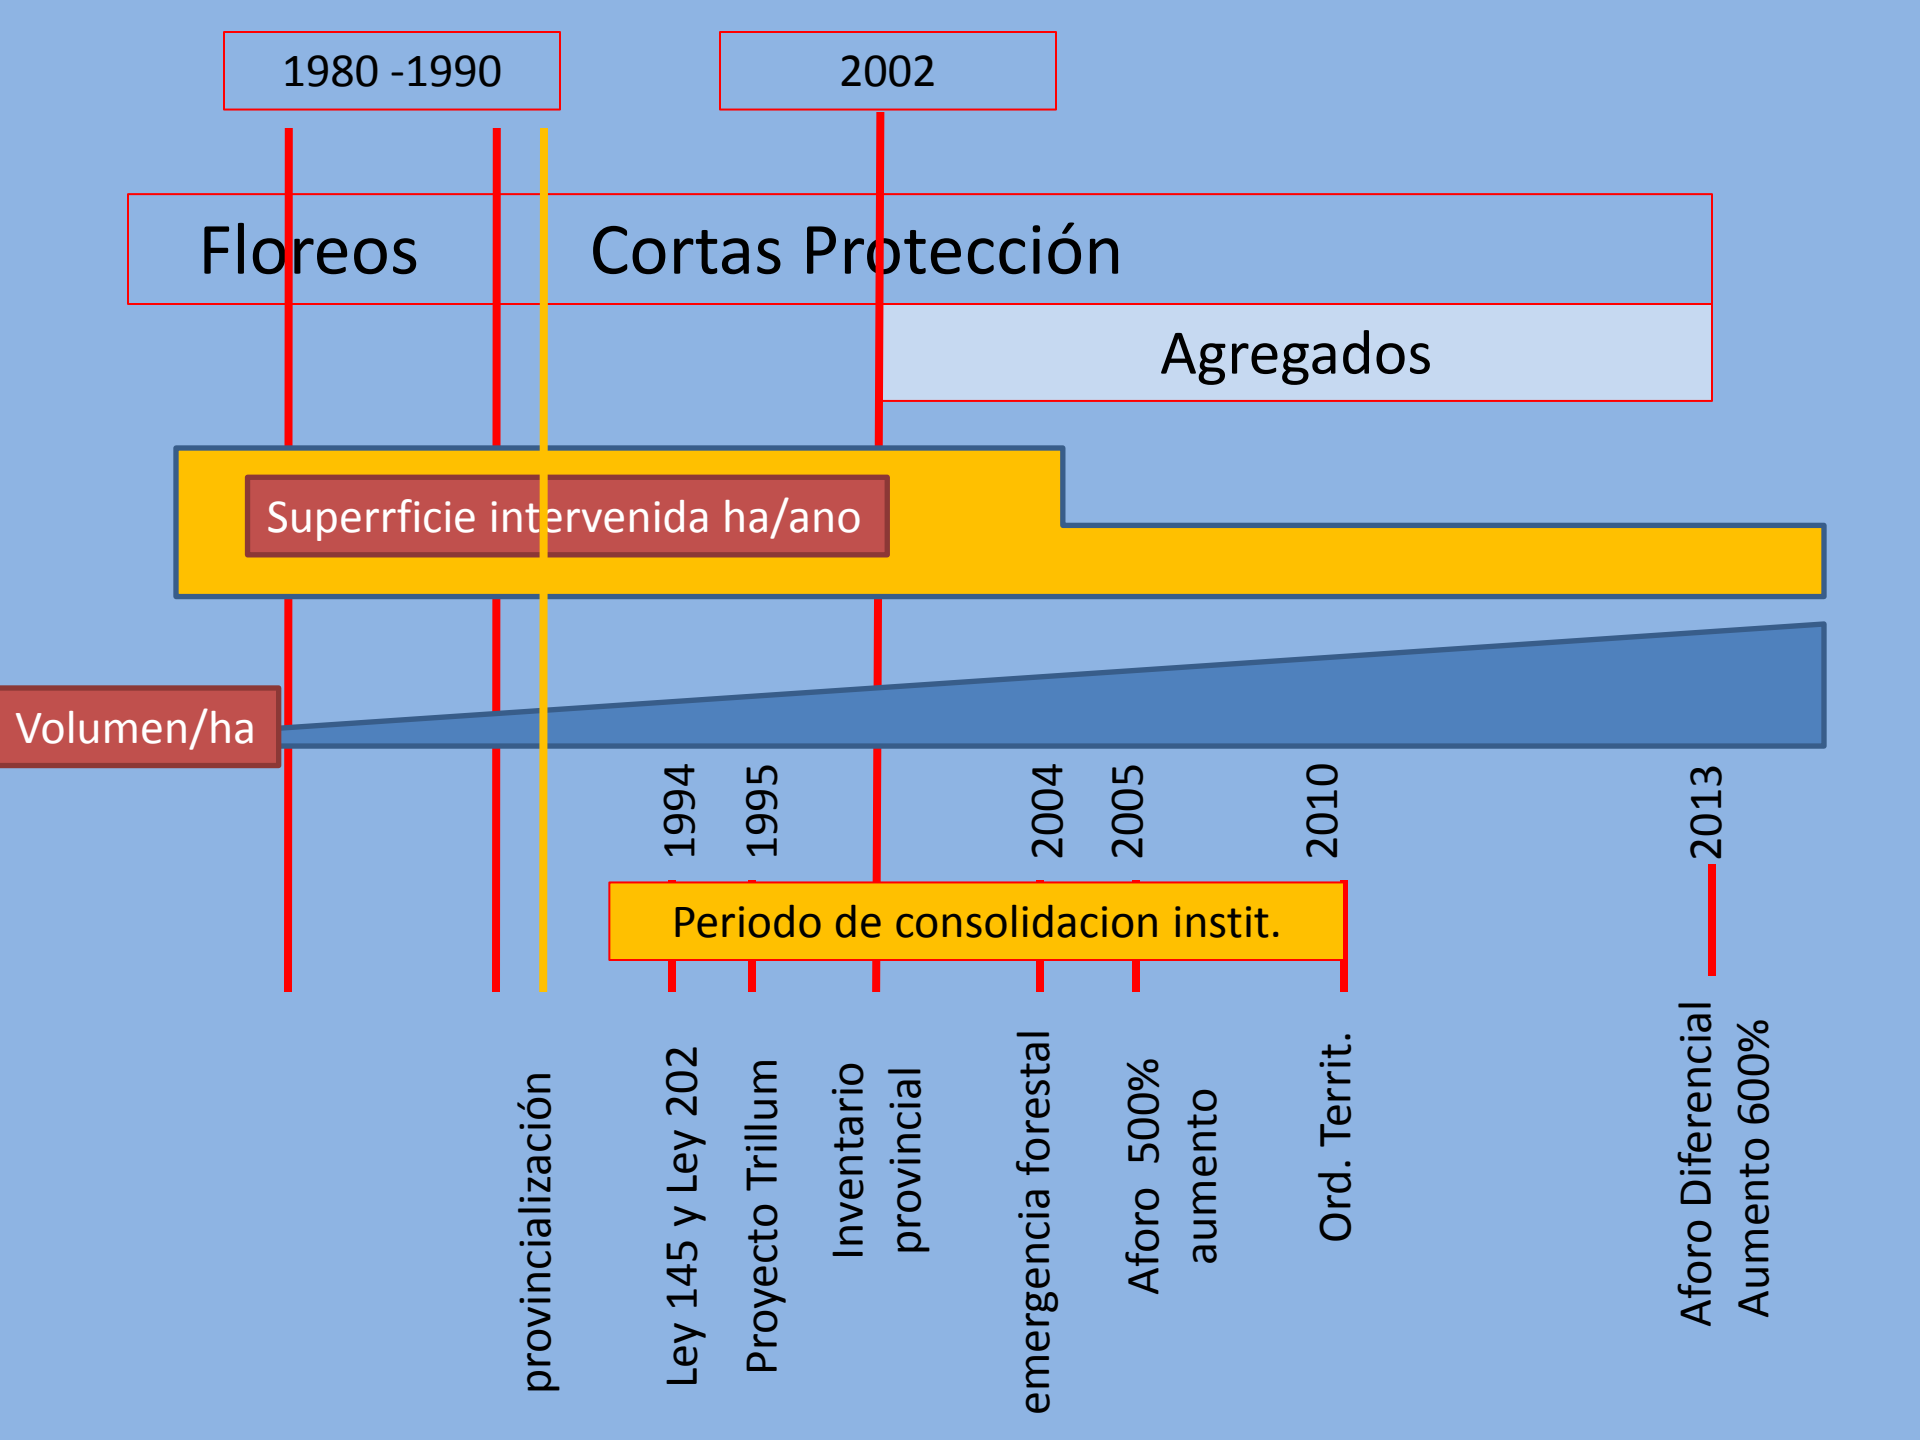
1980 -1990

2002

Floreos

Cortas Protección

Agregados

Superrficie intervenida ha/ano

Volumen/ha

1994

1995

2004

2005

2010

2013

Periodo de consolidacion instit.

provincialización

Ley 145 y Ley 202

Proyecto Trillum

Inventario provincial

emergencia forestal

Aforo 500% aumento

Ord. Territ.

Aforo Diferencial Aumento 600%